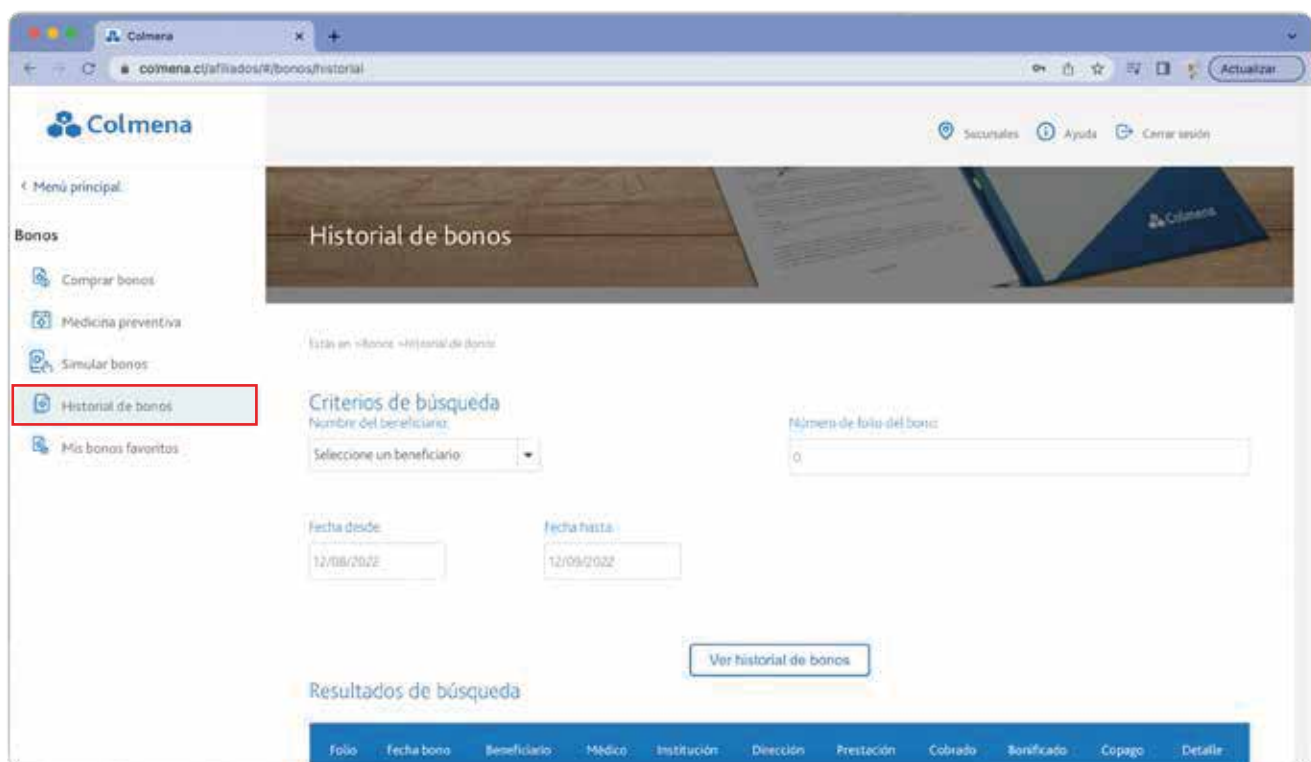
Colmena
colmena.cl/afiliados/#/bonos/historial
Actualizar

Colmena

Sucursales Ayuda Cerrar sesión

‹ Menú principal

Bonos

Comprar bonos

Medicina preventiva

Simular bonos

Historial de bonos

Mis bonos favoritos

Historial de bonos

Colmena

Estás en: >Bonos >Historial de bonos

Criterios de búsqueda

Nombre del beneficiario

Seleccione un beneficiario

Número de folio del bono

0

Fecha desde

12/08/2022

Fecha hasta

12/09/2022

Ver historial de bonos

Resultados de búsqueda

| Folio | Fecha bono | Beneficiario | Médico | Institución | Dirección | Prestación | Cobrado | Bonificado | Copago | Detalle |
|---|---|---|---|---|---|---|---|---|---|---|